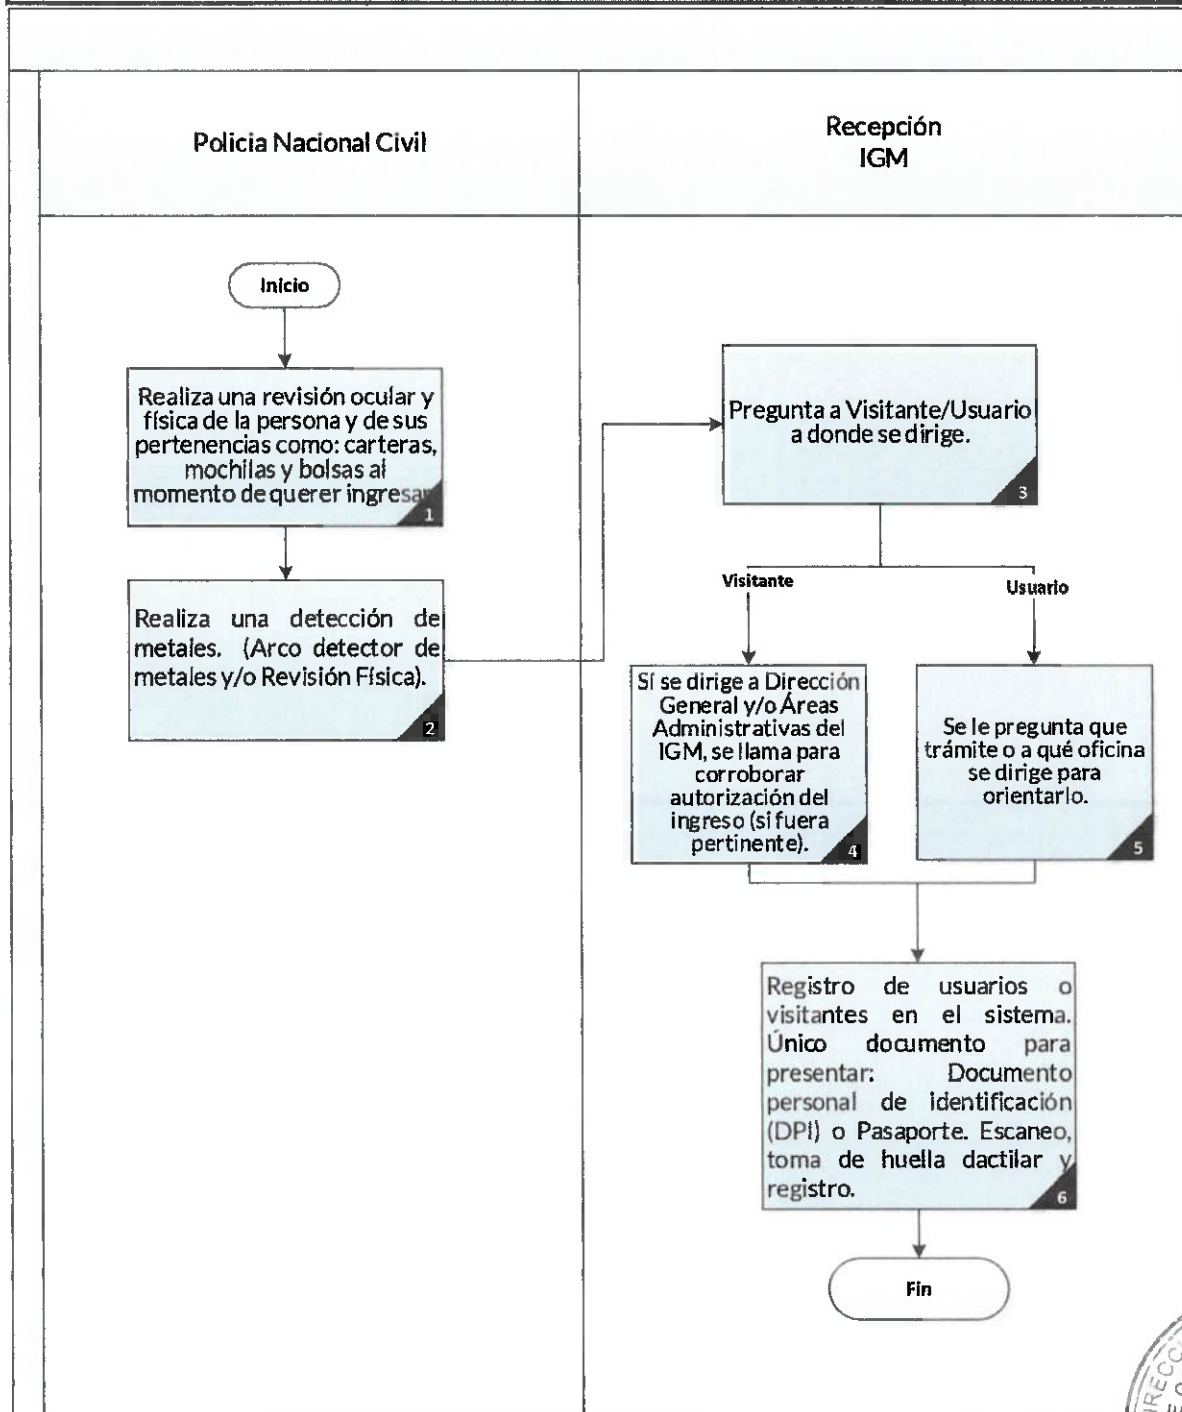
Policia Nacional Civil

Recepción IGM

Inicio

Realiza una revisión ocular y física de la persona y de sus pertenencias como: carteras, mochilas y bolsas al momento de querer ingresa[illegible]

1

Realiza una detección de metales. (Arco detector de metales y/o Revisión Física).

2

Pregunta a Visitante/Usuario a donde se dirige.

3

Visitante

Usuario

Sí se dirige a Dirección General y/o Áreas Administrativas del IGM, se llama para corroborar autorización del ingreso (sí fuera pertinente).

4

Se le pregunta que trámite o a qué oficina se dirige para orientarlo.

5

Registro de usuarios o visitantes en el sistema. Único documento para presentar: Documento personal de identificación (DPI) o Pasaporte. Escaneo, toma de huella dactilar y registro.

6

Fin